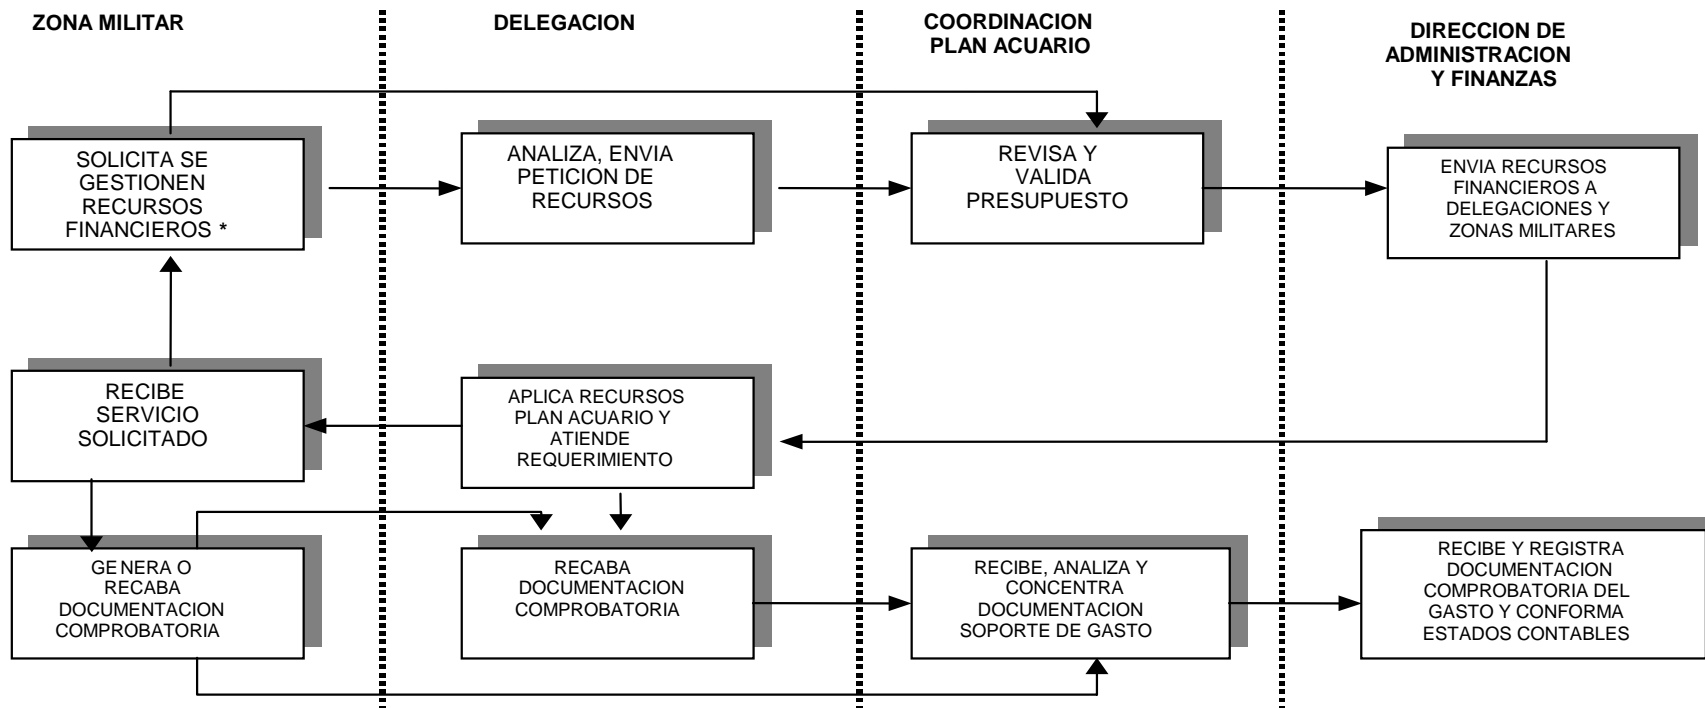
ZONA MILITAR

DELEGACION

COORDINACION PLAN ACUARIO

DIRECCION DE ADMINISTRACION Y FINANZAS

SOLICITA SE GESTIONEN RECURSOS FINANCIEROS *

ANALIZA, ENVIA PETICION DE RECURSOS

REVISA Y VALIDA PRESUPUESTO

ENVIA RECURSOS FINANCIEROS A DELEGACIONES Y ZONAS MILITARES

RECIBE SERVICIO SOLICITADO

APLICA RECURSOS PLAN ACUARIO Y ATIENDE REQUERIMIENTO

GE NERA O RECABA DOCUMENTACION COMPROBATORIA

RECABA DOCUMENTACION COMPROBATORIA

RECIBE, ANALIZA Y CONCENTRA DOCUMENTACION SOPORTE DE GASTO

RECIBE Y REGISTRA DOCUMENTACION COMPROBATORIA DEL GASTO Y CONFORMA ESTADOS CONTABLES